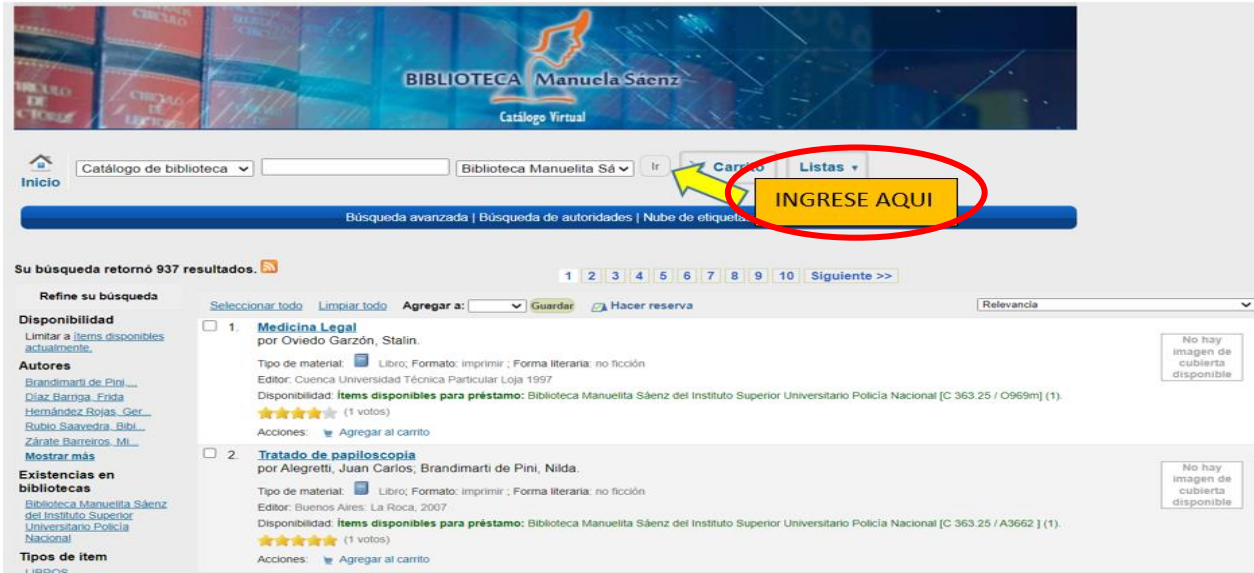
BIBLIOTECA Manuela Sáenz
Catálogo Virtual

Inicio
Catálogo de biblioteca
Biblioteca Manuelita Sá
Ir
Carrito
Listas

INGRESE AQUI

Búsqueda avanzada | Búsqueda de autoridades | Nube de etiquetas

Su búsqueda retornó 937 resultados.

1 2 3 4 5 6 7 8 9 10 Siguiente >>

Refine su búsqueda

Disponibilidad
Limitar a ítems disponibles actualmente.

Autores
Brandimarti de Pini,...
Díaz Barriga, Frida
Hernández Rojas, Ger...
Rubio Saavedra, Bibi...
Zárate Barreiros, Mi...
Mostrar más

Existencias en bibliotecas
Biblioteca Manuelita Sáenz del Instituto Superior Universitario Policía Nacional

Tipos de ítem
LIBROS

Seleccionar todo Limpiar todo Agregar a: Guardar Hacer reserva
Relevancia

1. Medicina Legal
por Oviedo Garzón, Stalin.
Tipo de material: Libro; Formato: imprimir ; Forma literaria: no ficción
Editor: Cuenca Universidad Técnica Particular Loja 1997
Disponibilidad: Ítems disponibles para préstamo: Biblioteca Manuelita Sáenz del Instituto Superior Universitario Policía Nacional [C 363.25 / O969m] (1).
(1 votos)
Acciones: Agregar al carrito
No hay imagen de cubierta disponible

2. Tratado de papiloscopia
por Alegretti, Juan Carlos; Brandimarti de Pini, Nilda.
Tipo de material: Libro; Formato: imprimir ; Forma literaria: no ficción
Editor: Buenos Aires: La Roca, 2007
Disponibilidad: Ítems disponibles para préstamo: Biblioteca Manuelita Sáenz del Instituto Superior Universitario Policía Nacional [C 363.25 / A3662 ] (1).
(1 votos)
Acciones: Agregar al carrito
No hay imagen de cubierta disponible